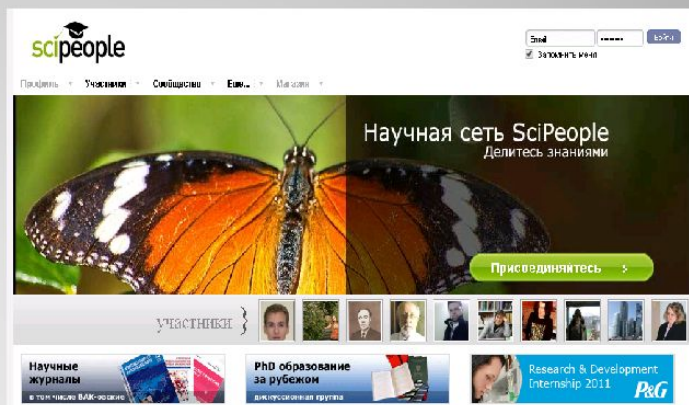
scipeople

Email ••••••• Войти
Запомнить меня

Профиль Участники Сообщества Ещё... Магазин

Научная сеть SciPeople
Делитесь знаниями

Присоединяйтесь

участники

Научные журналы
в том числе ВАК-овские

PhD образование за рубежом
дискуссионная группа

Research & Development Internship 2011
P&G